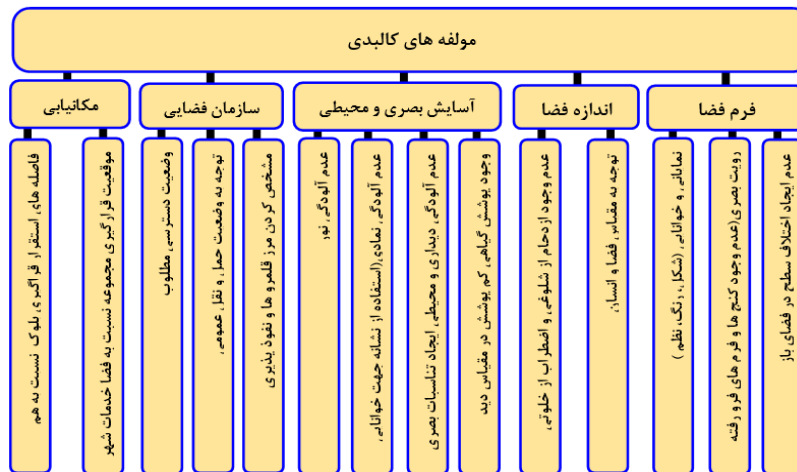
مولفه های کالبدی

فرم فضا

عدم ایجاد اختلاف سطح در فضای باز

رویت بصری(عدم وجود کنج ها و فرم های فرو رفته

نمادین و خوانایی (شکل، رنگ، نظم)

اندازه فضا

توجه به مقیاس فضا و انسان

عدم وجود ازدحام از شلوغی و اضطراب از خلوتی

آسایش بصری و محیطی

وجود پوشش گیاهی کم پوشش در مقیاس دید

عدم آلودگی دیداری و محیطی، ایجاد تناسبات بصری

عدم آلودگی نمادی،(استفاده از نشانه جهت خوانایی،

عدم آلودگی نور

سازمان فضایی

مشخص کردن مرز قلمرو ها و نفوذ پذیری

توجه به وضعیت حمل و نقل عمومی

وضعیت دسترسی مطلوب

مکانیابی

موقعیت قرارگیری مجموعه نسبت به فضا خدمات شهر

فاصله های استقرار قرارگیری بلوک نسبت به هم